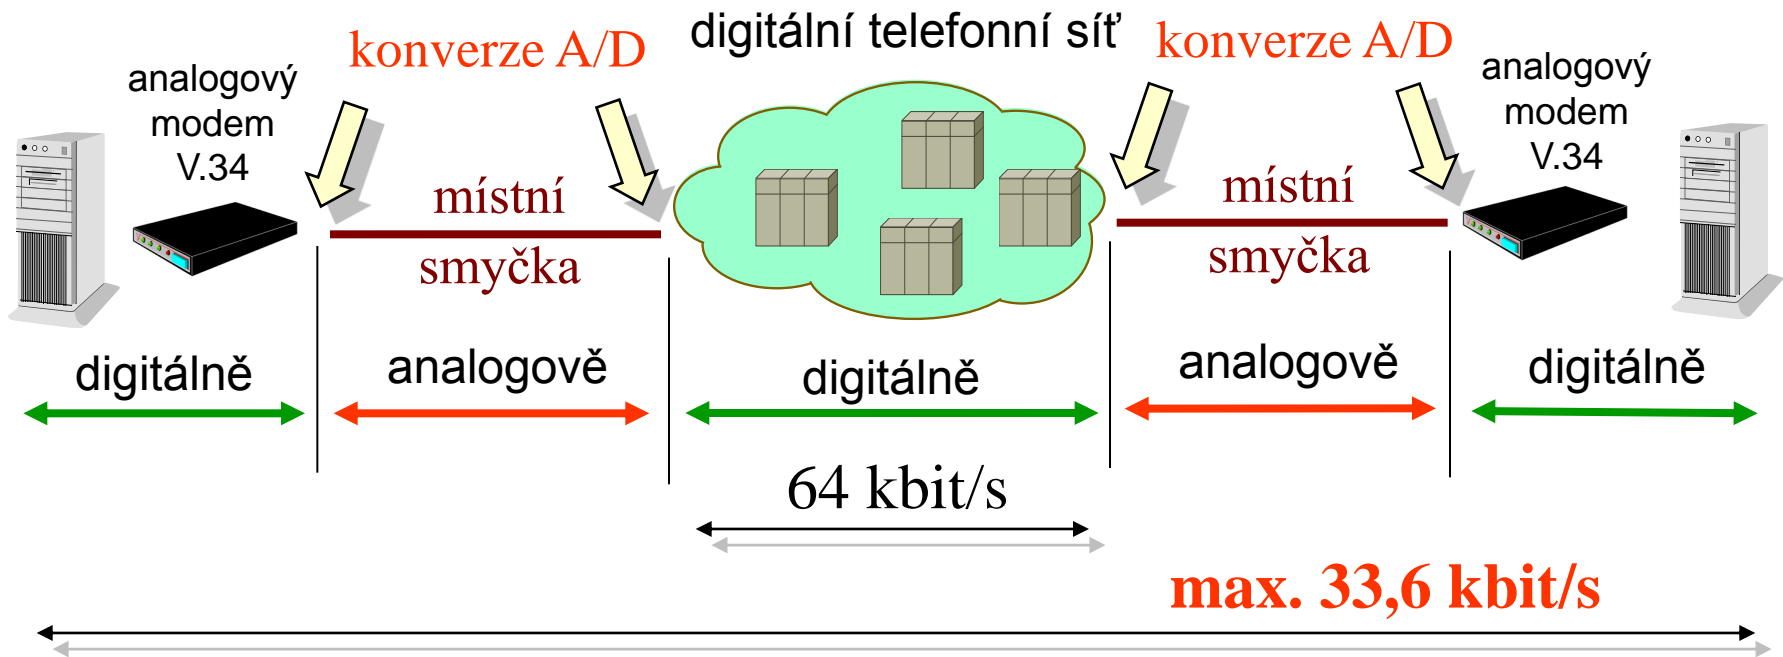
analogový modem V.34

konverze A/D

digitální telefonní síť

konverze A/D

analogový modem V.34

místní smyčka

místní smyčka

digitálně

analogově

digitálně

analogově

digitálně

64 kbit/s

max. 33,6 kbit/s